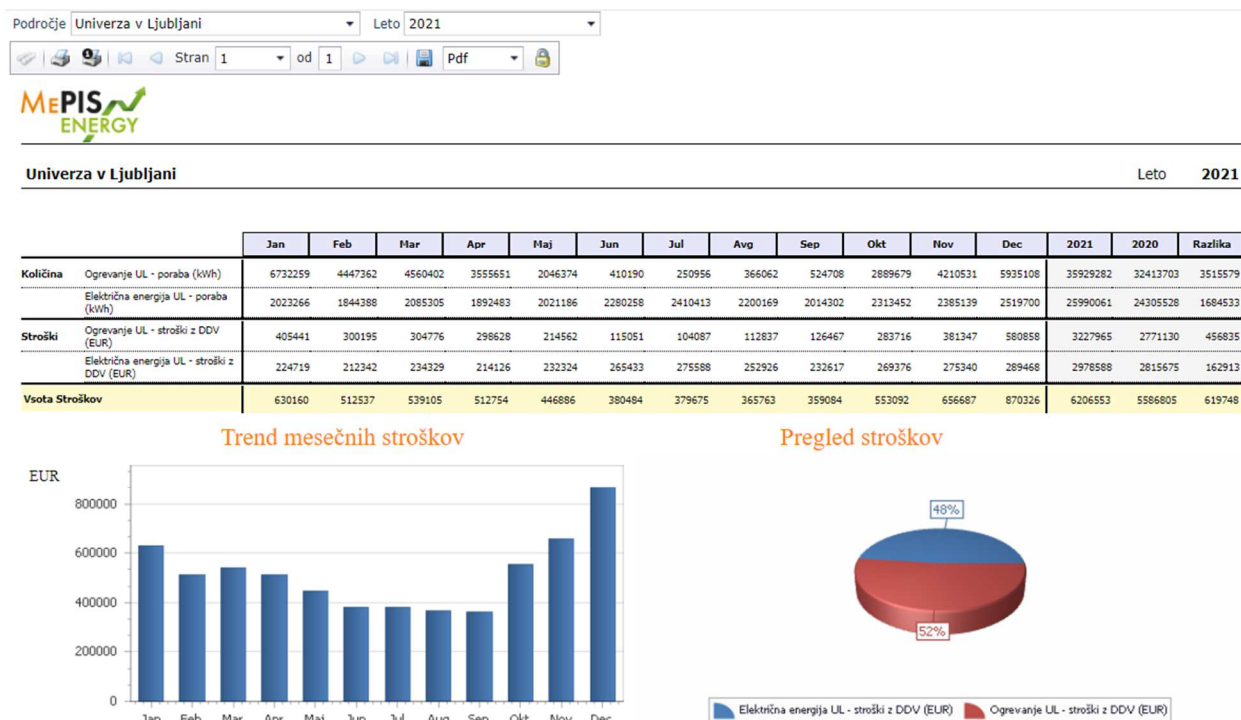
Področje Univerza v Ljubljani Leto 2021

Stran 1 od 1 Pdf

MePIS ENERGY

Univerza v Ljubljani Leto 2021

| | | Jan | Feb | Mar | Apr | Maj | Jun | Jul | Avg | Sep | Okt | Nov | Dec | 2021 | 2020 | Razlika |
|---|---|---|---|---|---|---|---|---|---|---|---|---|---|---|---|---|
| Količina | Ogrevanje UL - poraba (kWh) | 6732259 | 4447362 | 4560402 | 3555651 | 2046374 | 410190 | 250956 | 366062 | 524708 | 2889679 | 4210531 | 5935108 | 35929282 | 32413703 | 3515579 |
| | Električna energija UL - poraba (kWh) | 2023266 | 1844388 | 2085305 | 1892483 | 2021186 | 2280258 | 2410413 | 2200169 | 2014302 | 2313452 | 2385139 | 2519700 | 25990061 | 24305528 | 1684533 |
| Stroški | Ogrevanje UL - stroški z DDV (EUR) | 405441 | 300195 | 304776 | 298628 | 214562 | 115051 | 104087 | 112837 | 126467 | 283716 | 381347 | 580858 | 3227965 | 2771130 | 456835 |
| | Električna energija UL - stroški z DDV (EUR) | 224719 | 212342 | 234329 | 214126 | 232324 | 265433 | 275588 | 252926 | 232617 | 269376 | 275340 | 289468 | 2978588 | 2815675 | 162913 |
| Vsota Stroškov | | 630160 | 512537 | 539105 | 512754 | 446886 | 380484 | 379675 | 365763 | 359084 | 553092 | 656687 | 870326 | 6206553 | 5586805 | 619748 |

Trend mesečnih stroškov

EUR
800000
600000
400000
200000
0
Jan Feb Mar Apr Maj Jun Jul Avg Sep Okt Nov Dec

Pregled stroškov

48%
52%

Električna energija UL - stroški z DDV (EUR) Ogrevanje UL - stroški z DDV (EUR)